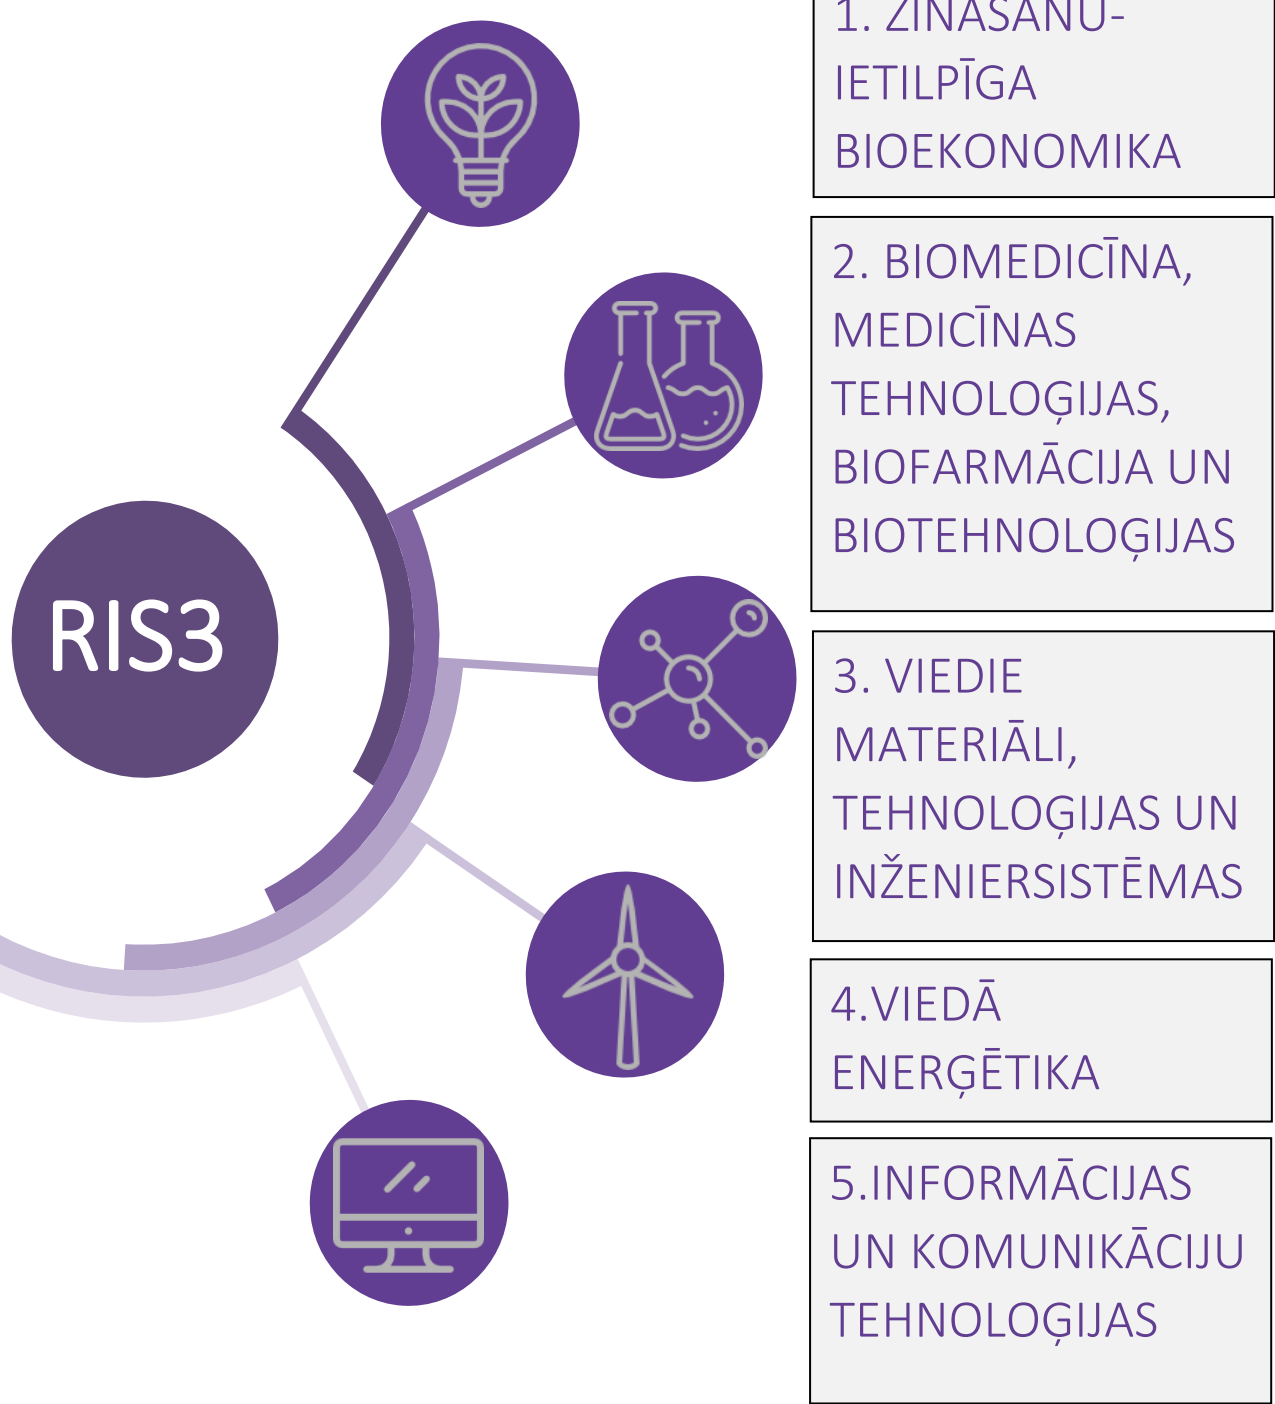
RIS3

1. ZINĀŠANU-IETILPĪGA BIOEKONOMIKA

2. BIOMEDICĪNA, MEDICĪNAS TEHNOLOĢIJAS, BIOFARMĀCIJA UN BIOTEHNOLOĢIJAS

3. VIEDIE MATERIĀLI, TEHNOLOĢIJAS UN INŽENIERSISTĒMAS

4.VIEDĀ ENERĢĒTIKA

5.INFORMĀCIJAS UN KOMUNIKĀCIJU TEHNOLOĢIJAS